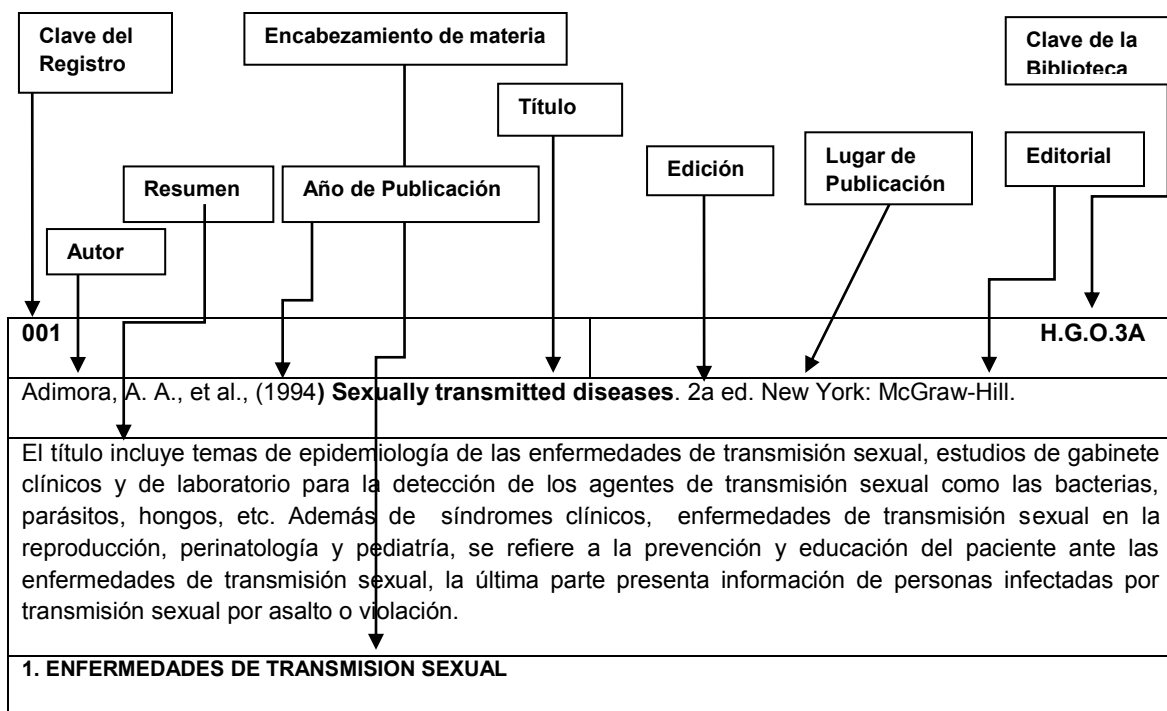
Clave del Registro

Encabezamiento de materia

Clave de la Biblioteca

Título

Edición

Lugar de Publicación

Editorial

Resumen

Año de Publicación

Autor

| 001 | H.G.O.3A |
|---|---|

Adimora, A. A., et al., (1994) **Sexually transmitted diseases**. 2a ed. New York: McGraw-Hill.

El título incluye temas de epidemiología de las enfermedades de transmisión sexual, estudios de gabinete clínicos y de laboratorio para la detección de los agentes de transmisión sexual como las bacterias, parásitos, hongos, etc. Además de síndromes clínicos, enfermedades de transmisión sexual en la reproducción, perinatología y pediatría, se refiere a la prevención y educación del paciente ante las enfermedades de transmisión sexual, la última parte presenta información de personas infectadas por transmisión sexual por asalto o violación.

**1. ENFERMEDADES DE TRANSMISION SEXUAL**